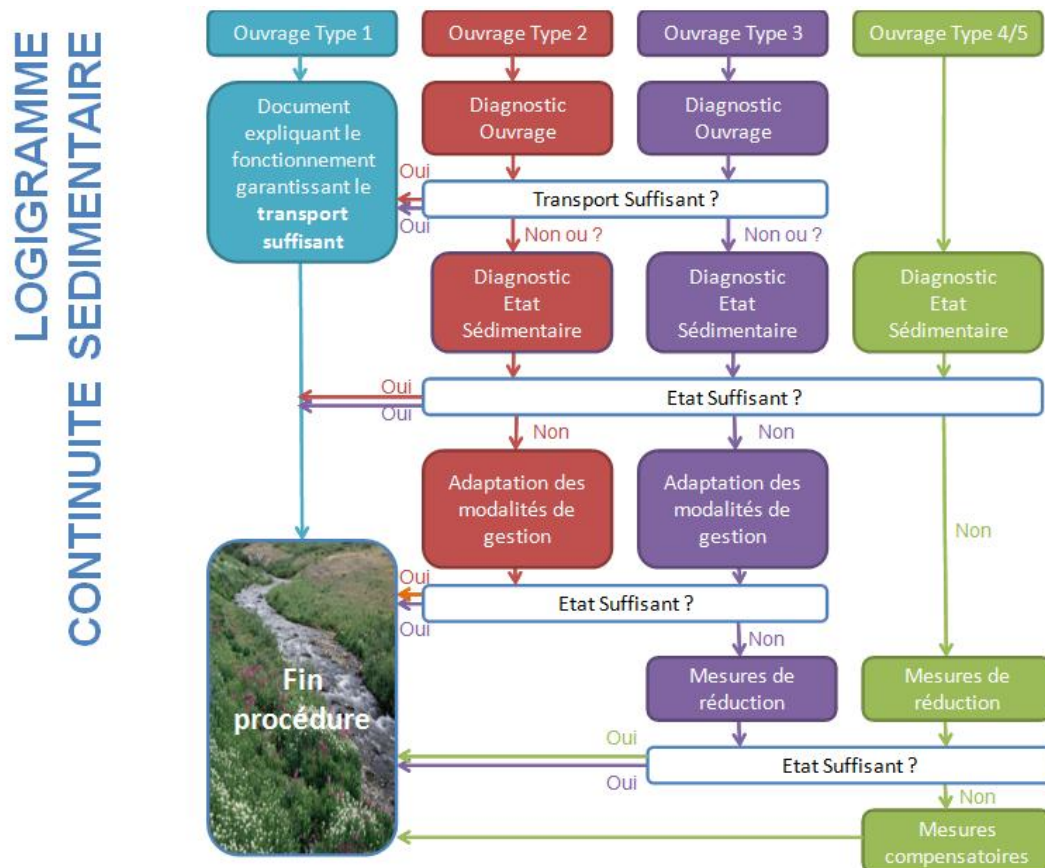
LOGIGRAMME
CONTINUITE SEDIMENTAIRE

Ouvrage Type 1

Ouvrage Type 2

Ouvrage Type 3

Ouvrage Type 4/5

Document expliquant le fonctionnement garantissant le **transport suffisant**

Diagnostic Ouvrage

Diagnostic Ouvrage

Oui

Transport Suffisant ?

Oui

Non ou ?

Non ou ?

Diagnostic Etat Sédimentaire

Diagnostic Etat Sédimentaire

Diagnostic Etat Sédimentaire

Oui

Oui

Etat Suffisant ?

Non

Non

Adaptation des modalités de gestion

Adaptation des modalités de gestion

Non

Oui

Etat Suffisant ?

Oui

Non

Fin procédure

Mesures de réduction

Mesures de réduction

Oui

Etat Suffisant ?

Oui

Non

Mesures compensatoires